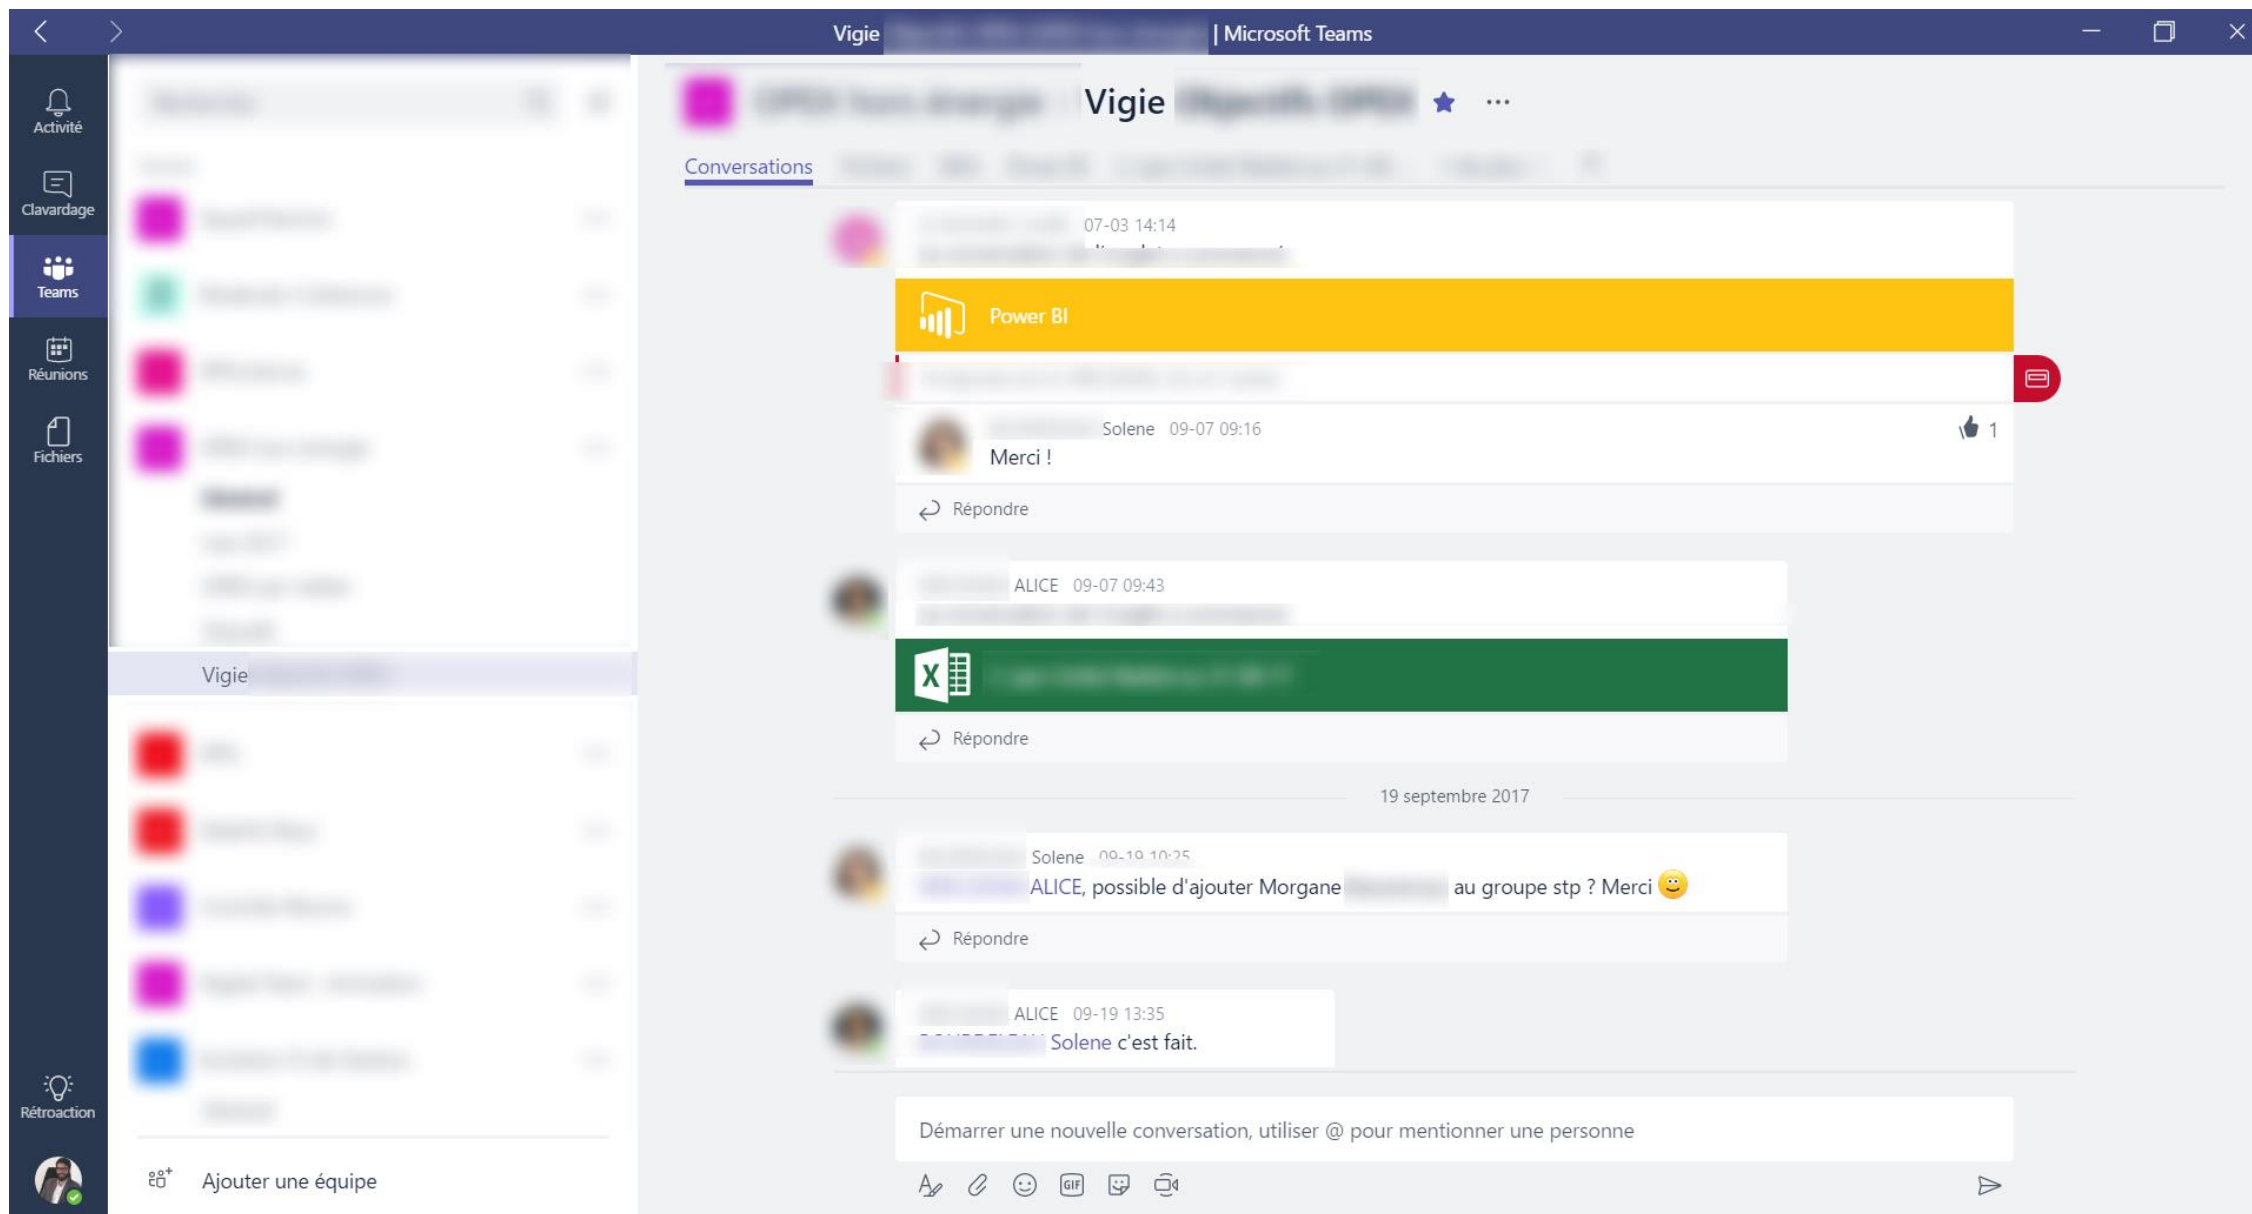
Vigie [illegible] | Microsoft Teams

Activité
Clavardage
Teams
Réunions
Fichiers

Vigie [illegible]

Ajouter une équipe

Rétroaction

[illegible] Vigie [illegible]

Conversations

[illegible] 07-03 14:14
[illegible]

Power BI

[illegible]

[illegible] Solene 09-07 09:16
Merci !
1

Répondre

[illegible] ALICE 09-07 09:43
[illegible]

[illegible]

Répondre

19 septembre 2017

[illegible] Solene 09-19 10:25
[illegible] ALICE, possible d'ajouter Morgane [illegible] au groupe stp ? Merci

Répondre

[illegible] ALICE 09-19 13:35
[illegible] Solene c'est fait.

Démarrer une nouvelle conversation, utiliser @ pour mentionner une personne

GIF